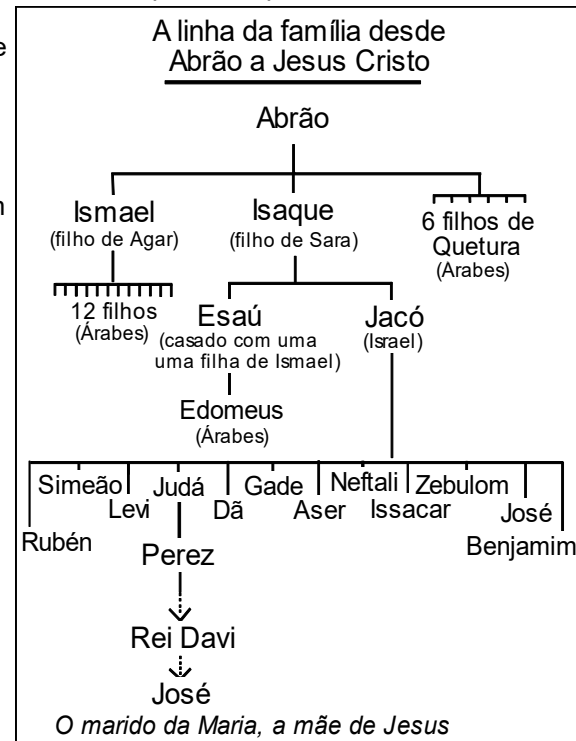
A linha da família desde Abrão a Jesus Cristo

Abrão

Ismael
(filho de Agar)

Isaque
(filho de Sara)

6 filhos de Quetura
(Arabes)

12 filhos
(Árabes)

Esaú
(casado com uma uma filha de Ismael)

Jacó
(Israel)

Edomeus
(Árabes)

Simeão
Levi
Judá
Dã
Gade
Aser
Neftali
Issacar
Zebulom
José
Rubén
Benjamim

Perez

Rei Davi

José
O marido da Maria, a mãe de Jesus